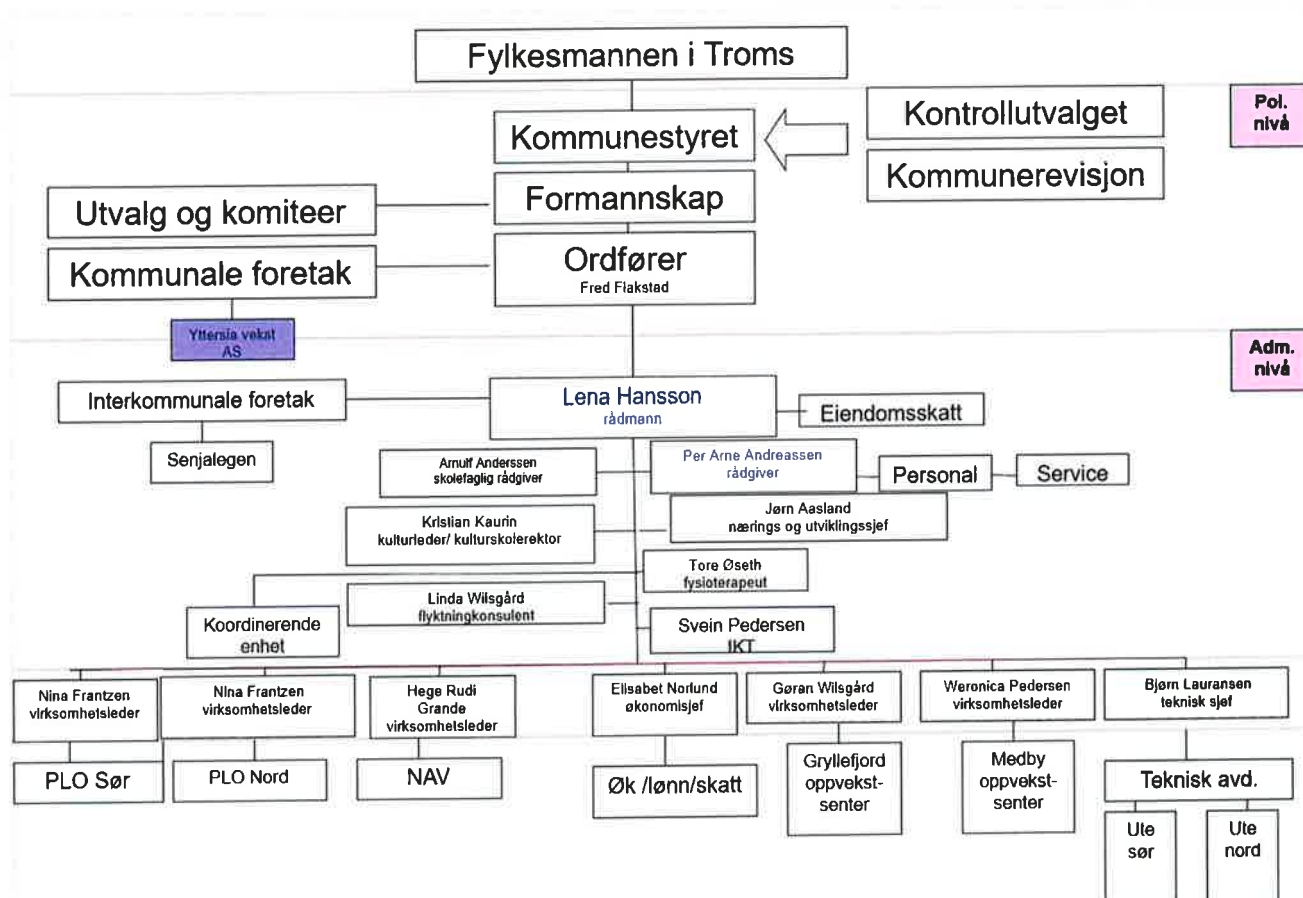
Fylkesmannen i Troms

Pol. nivå

Kommunestyret

Kontrollutvalget

Kommunerevisjon

Utvalg og komiteer

Formannskap

Kommunale foretak

Ordfører
Fred Flakstad

Yttersia vekst AS

Adm. nivå

Interkommunale foretak

Lena Hansson
rådmann

Eiendomsskatt

Senjalegen

Arnulf Anderssen
skolefaglig rådgiver

Per Arne Andreassen
rådgiver

Personal

Service

Jørn Aasland
nærings og utviklingssjef

Kristian Kaurin
kulturleder/ kulturskolerektor

Tore Øseth
fysioterapeut

Linda Wilsgård
flyktningkonsulent

Koordinerende enhet

Svein Pedersen
IKT

Nina Frantzen
virksomhetsleder

Nina Frantzen
virksomhetsleder

Hege Rudi Grande
virksomhetsleder

Elisabet Norlund
økonomisjef

Gøran Wilsgård
virksomhetsleder

Weronica Pedersen
virksomhetsleder

Bjørn Lauransen
teknisk sjef

PLO Sør

PLO Nord

NAV

Øk /lønn/skatt

Gryllefjord oppvekst-senter

Medby oppvekst-senter

Teknisk avd.

Ute sør

Ute nord